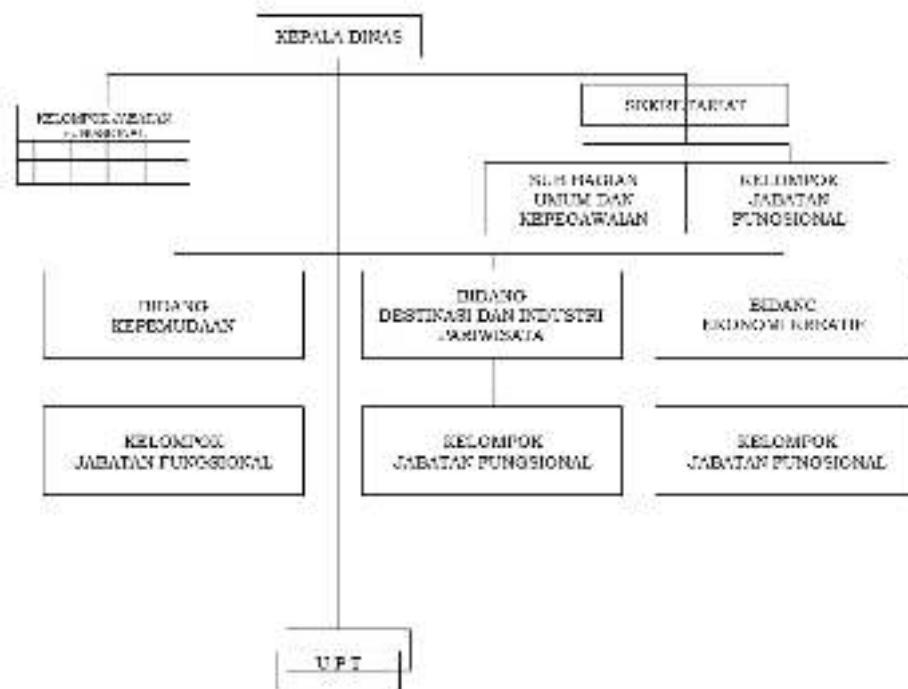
KEPALA DINAS

KELOMPOK JABATAN FUNGSIONAL

SEKRETARIAT

SUB BAGIAN UMUM DAN KEPEGAWAIAN

KELOMPOK JABATAN FUNGSIONAL

BIDANG KEPEMUDAAN

BIDANG DESTINASI DAN INDUSTRI PARIWISATA

BIDANG EKONOMI KREATIF

KELOMPOK JABATAN FUNGSIONAL

KELOMPOK JABATAN FUNGSIONAL

KELOMPOK JABATAN FUNGSIONAL

U P T